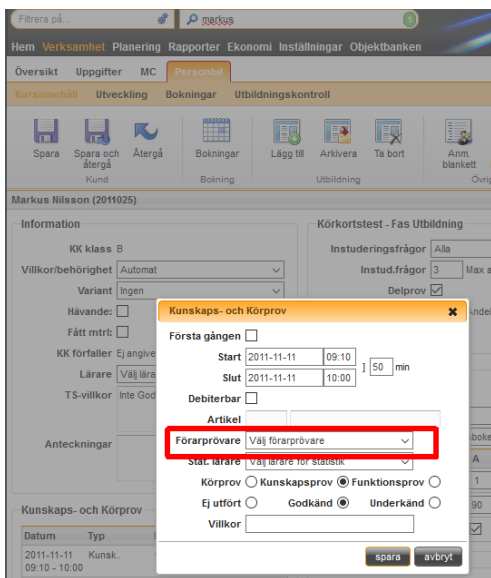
Filtrera på...
markus
1
Hem Verksamhet Planering Rapporter Ekonomi Inställningar Objektbanken
Översikt Uppgifter MC Personbil
Kursinnehåll Utveckling Bokningar Utbildningskontroll
Spara
Spara och återgå
Återgå
Kund
Bokningar
Bokning
Lägg till
Arkivera
Ta bort
Utbildning
Anm. blankett
Övrig
Markus Nilsson (2011025)
Information
KK klass B
Villkor/behörighet Automat
Variant Ingen
Hävande:
Fått mtrl:
KK förfaller Ej angive
Lärare Välj lära
TS-villkor Inte God
Anteckningar
Körkortstest - Fas Utbildning
Instuderingsfrågor Alla
Instud.frågor 3 Max a
Delprov
Kunskaps- och Körprov
Första gången
Start 2011-11-11 09:10
Slut 2011-11-11 10:00 ] 50 min
Debiterbar
Artikel
Förarprövare Välj förarprövare
Stat. lärare Välj lärare för statistik
Körprov Kunskapsprov Funktionsprov
Ej utfört Godkänd Underkänd
Villkor
spara avbryt
Kunskaps- och Körprov
Datum Typ
2011-11-11 09:10 - 10:00 Kunsk..
A
90